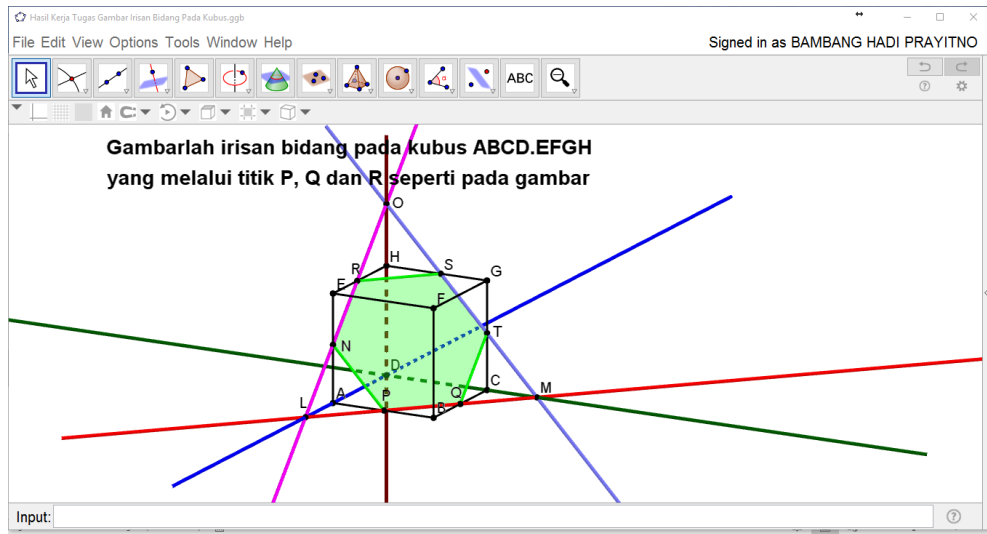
Hasil Kerja Tugas Gambar Irisan Bidang Pada Kubus.ggb

File Edit View Options Tools Window Help

Signed in as BAMBANG HADI PRAYITNO

ABC

Gambarlah irisan bidang pada kubus ABCD.EFGH yang melalui titik P, Q dan R seperti pada gambar

O

H

S

G

R

E

F

T

N

D

C

M

Q

A

L

P

B

Input: